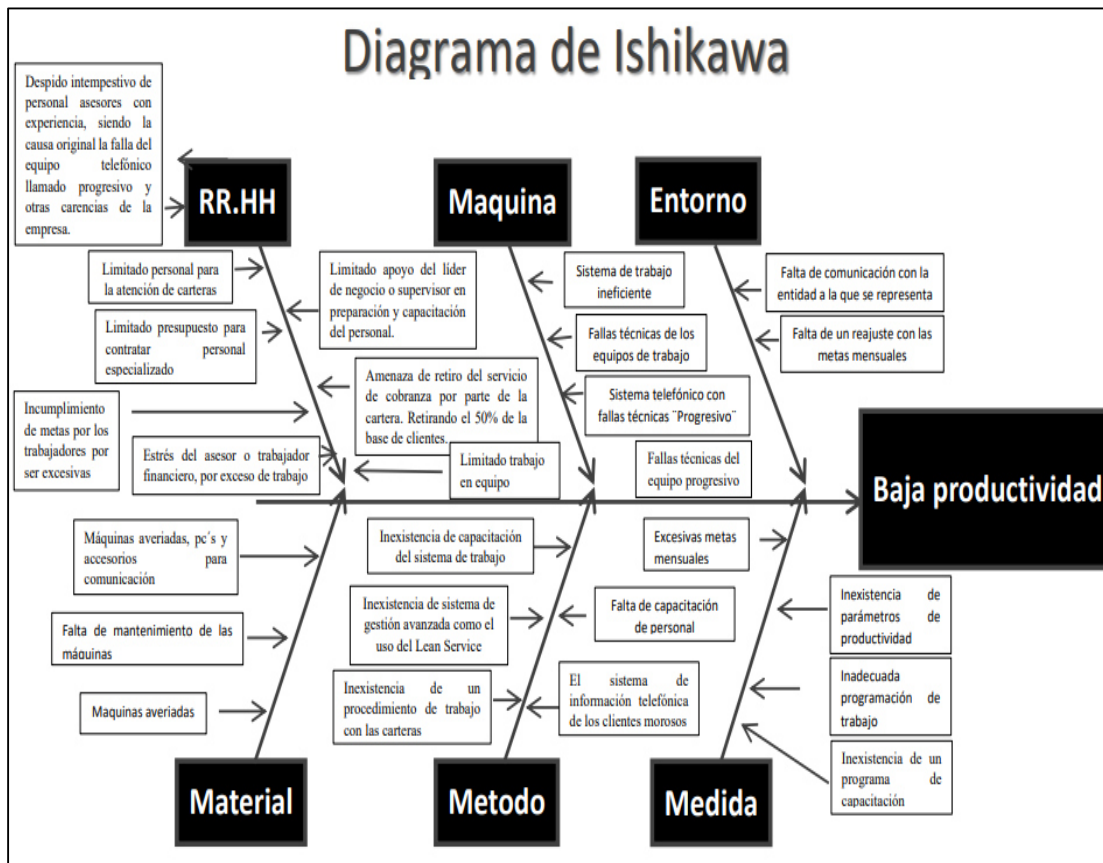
Diagrama de Ishikawa

Despido intempestivo de personal asesores con experiencia, siendo la causa original la falla del equipo telefónico llamado progresivo y otras carencias de la empresa.

RR.HH

Maquina

Entorno

Limitado personal para la atención de carteras

Limitado apoyo del líder de negocio o supervisor en preparación y capacitación del personal.

Sistema de trabajo ineficiente

Falta de comunicación con la entidad a la que se representa

Limitado presupuesto para contratar personal especializado

Fallas técnicas de los equipos de trabajo

Falta de un reajuste con las metas mensuales

Amenaza de retiro del servicio de cobranza por parte de la cartera. Retirando el 50% de la base de clientes.

Sistema telefónico con fallas técnicas "Progresivo"

Incumplimiento de metas por los trabajadores por ser excesivas

Estrés del asesor o trabajador financiero, por exceso de trabajo

Limitado trabajo en equipo

Fallas técnicas del equipo progresivo

Baja productividad

Máquinas averiadas, pc´s y accesorios para comunicación

Inexistencia de capacitación del sistema de trabajo

Excesivas metas mensuales

Inexistencia de parámetros de productividad

Falta de mantenimiento de las máquinas

Inexistencia de sistema de gestión avanzada como el uso del Lean Service

Falta de capacitación de personal

Inadecuada programación de trabajo

Maquinas averiadas

Inexistencia de un procedimiento de trabajo con las carteras

El sistema de información telefónica de los clientes morosos

Inexistencia de un programa de capacitación

Material

Metodo

Medida